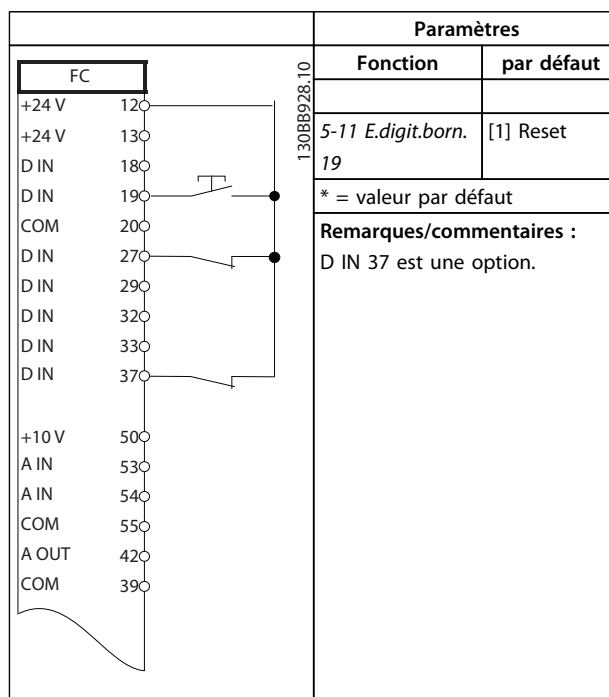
| | Paramètres | |
|---|---|---|
| | Fonction | par défaut |
| | 5-11 E.digit.born. 19 | [1] Reset |
| | * = valeur par défaut | |
| | Remarques/commentaires : D IN 37 est une option. | |

FC
+24 V 12
+24 V 13
D IN 18
D IN 19
COM 20
D IN 27
D IN 29
D IN 32
D IN 33
D IN 37
+10 V 50
A IN 53
A IN 54
COM 55
A OUT 42
COM 39

130BB928.10